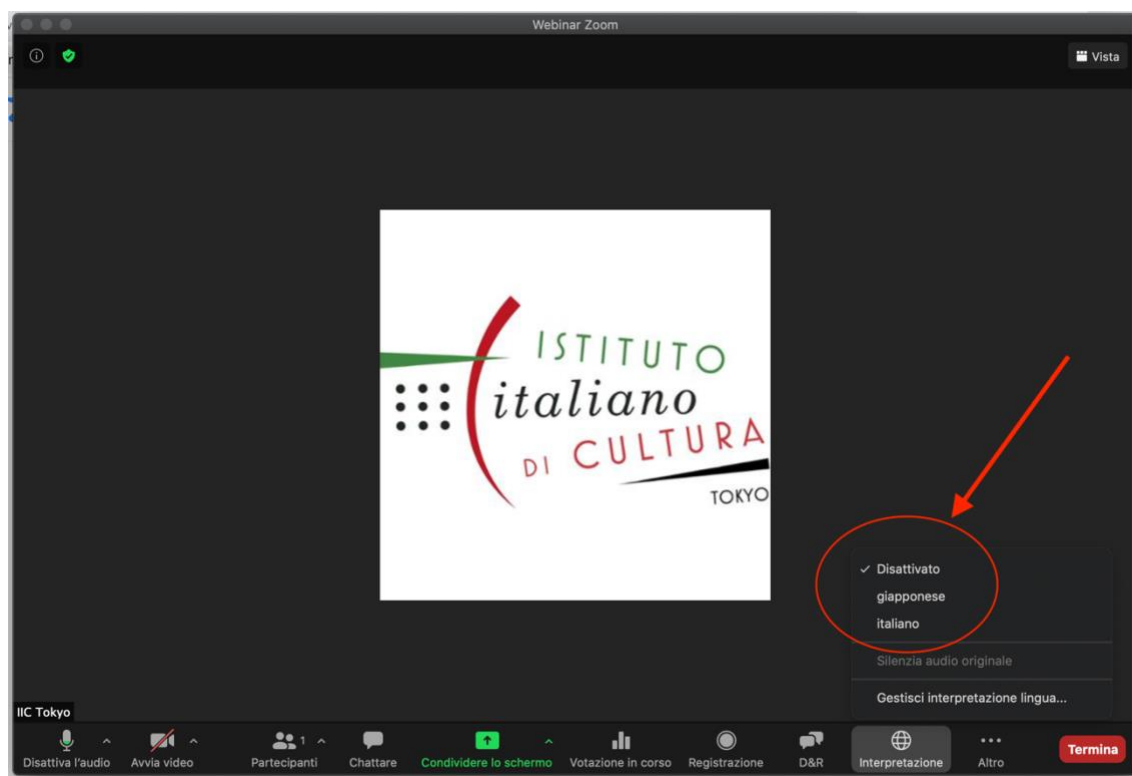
Webinar Zoom

Vista

ISTITUTO
italiano
DI CULTURA
TOKYO

✓ Disattivato
giapponese
italiano
Silenzia audio originale
Gestisci interpretazione lingua...

IIC Tokyo

Disattiva l'audio
Avvia video
Partecipanti 1
Chattare
Condividere lo schermo
Votazione in corso
Registrazione
D&R
Interpretazione
Altro
Termina